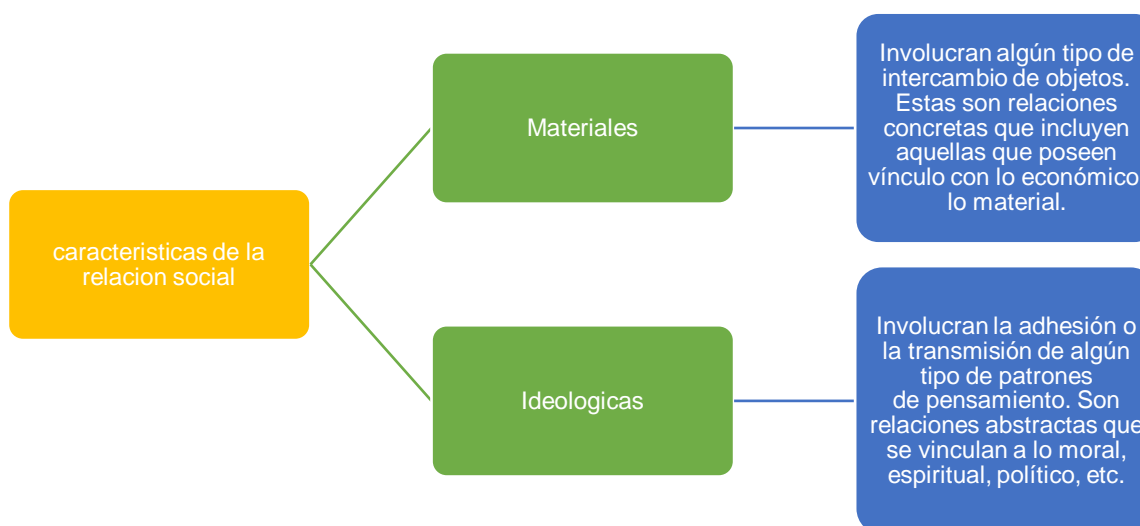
caracteristicas de la relacion social

Materiales

Involucran algún tipo de intercambio de objetos. Estas son relaciones concretas que incluyen aquellas que poseen vínculo con lo económico lo material.

Ideologicas

Involucran la adhesión o la transmisión de algún tipo de patrones de pensamiento. Son relaciones abstractas que se vinculan a lo moral, espiritual, político, etc.